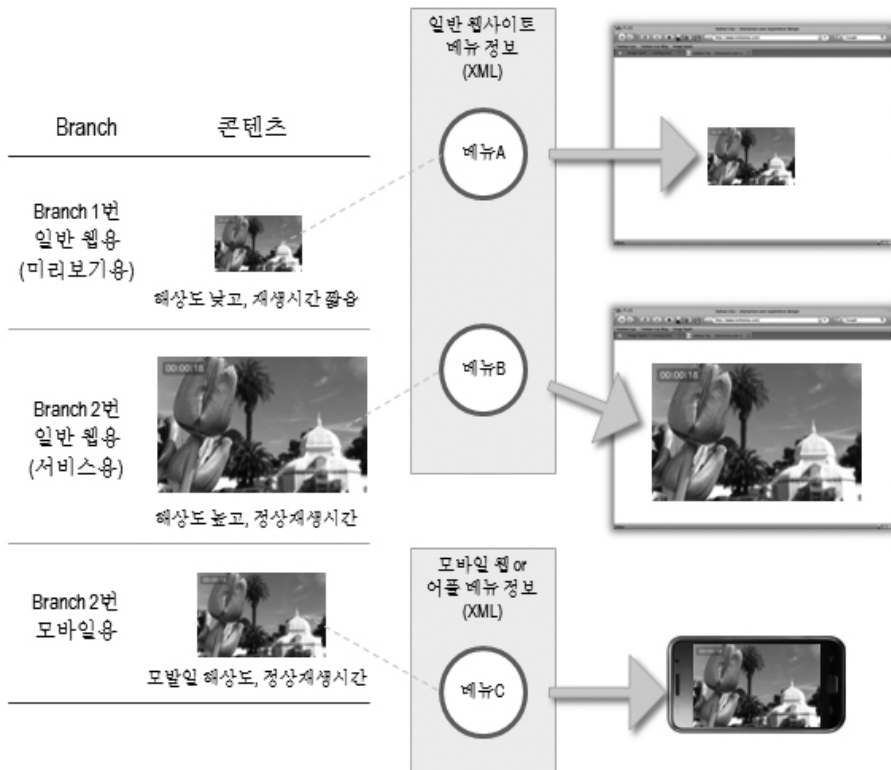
Branch

콘텐츠

Branch 1번
일반 웹용
(미리보기용)

해상도 낮고, 재생시간 짧음

Branch 2번
일반 웹용
(서비스용)

00:00:16

해상도 높고, 정상재생시간

Branch 2번
모바일용

모발일 해상도, 정상재생시간

일반 웹사이트
메뉴 정보
(XML)

메뉴A

메뉴B

모바일 웹 or
어플 메뉴 정보
(XML)

메뉴C

00:00:16